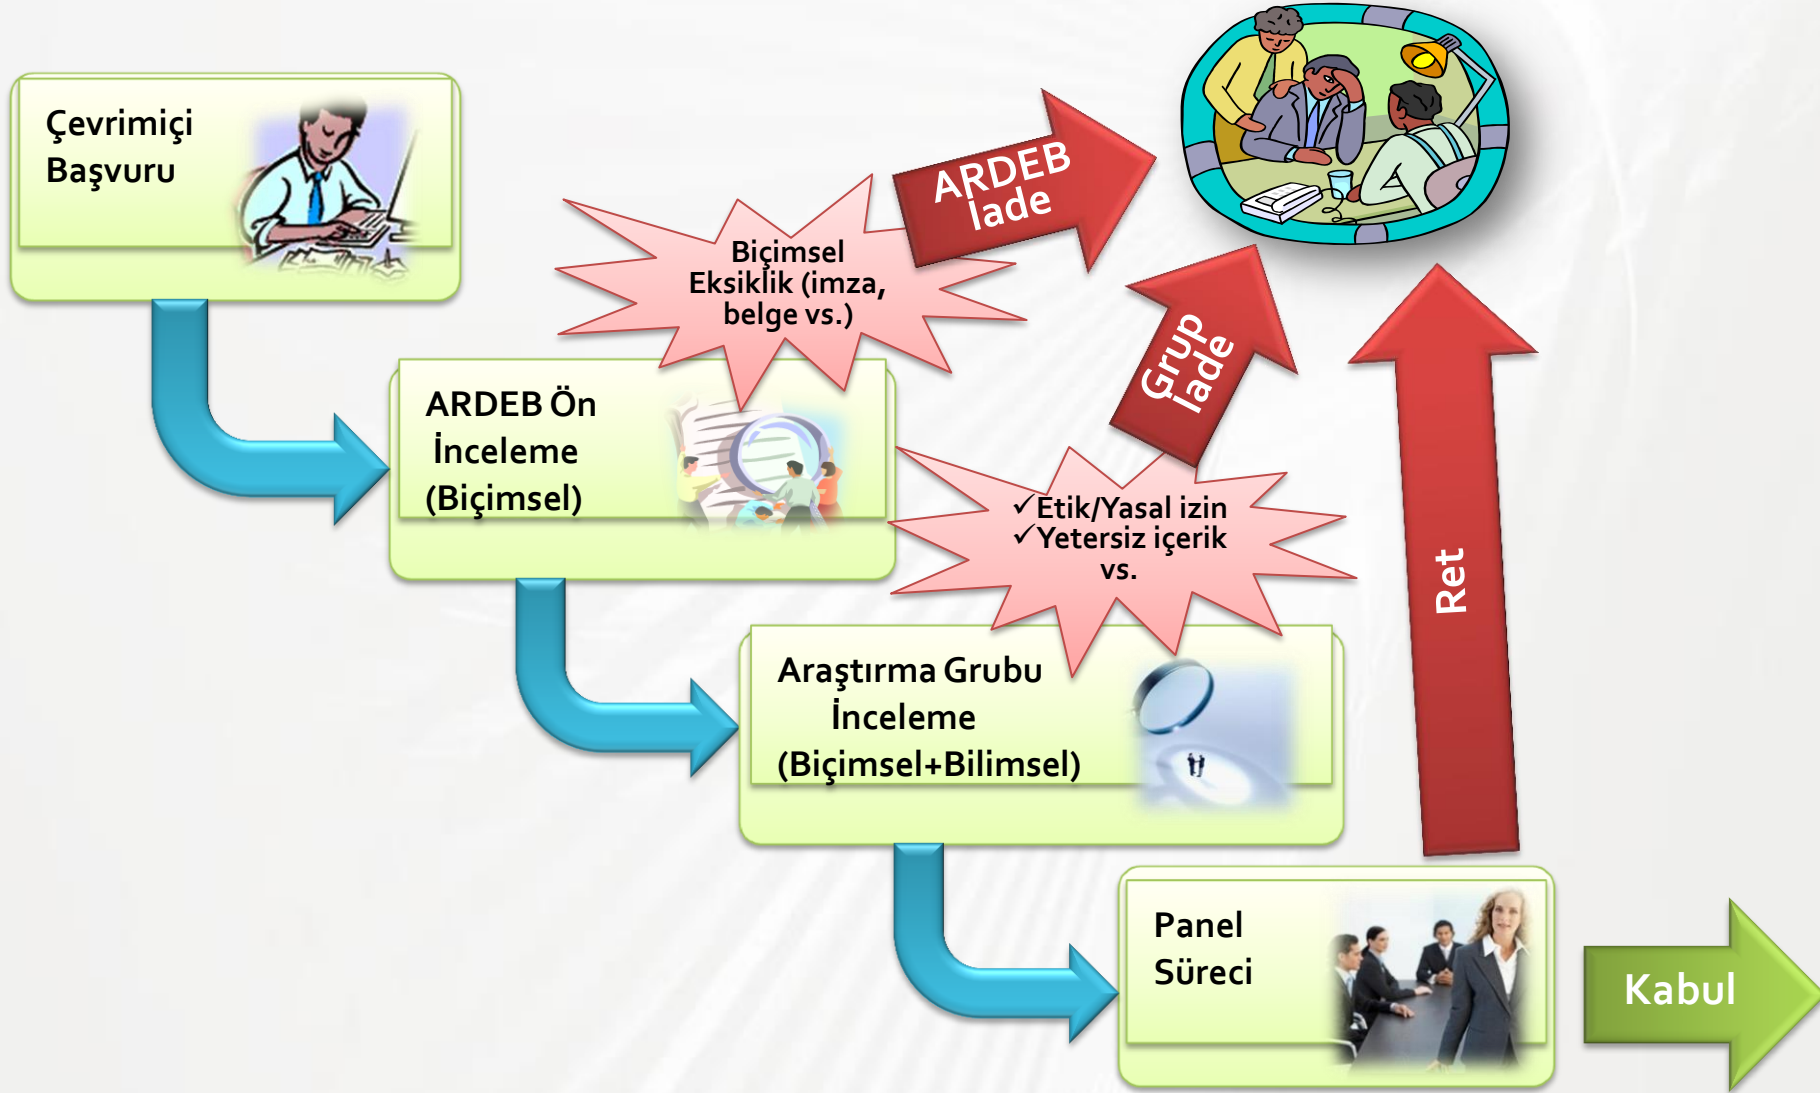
Çevrimiçi Başvuru

Biçimsel Eksiklik (imza, belge vs.)

ARDEB Iade

ARDEB Ön İnceleme (Biçimsel)

Grup Iade

✓Etik/Yasal izin
✓Yetersiz içerik
vs.

Ret

Araştırma Grubu İnceleme (Biçimsel+Bilimsel)

Panel Süreci

Kabul